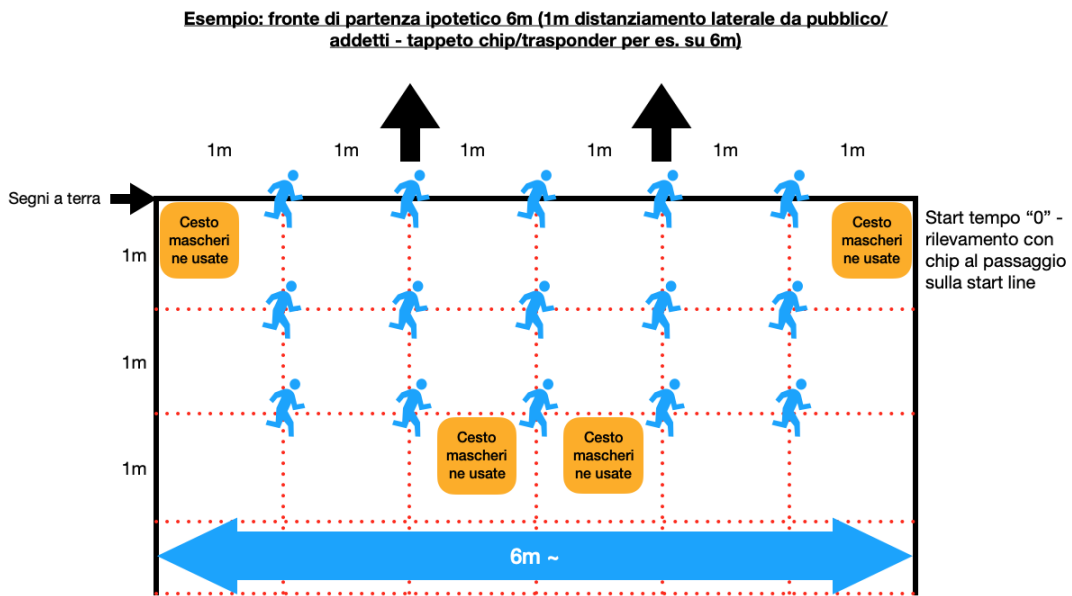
Esempio: fronte di partenza ipotetico 6m (1m distanziamento laterale da pubblico/ addetti - tappeto chip/trasponder per es. su 6m)

1m 1m 1m 1m 1m 1m

Segni a terra

Cesto mascherine usate

Cesto mascherine usate

Start tempo “0” - rilevamento con chip al passaggio sulla start line

1m

1m

1m

Cesto mascherine usate

Cesto mascherine usate

6m ~